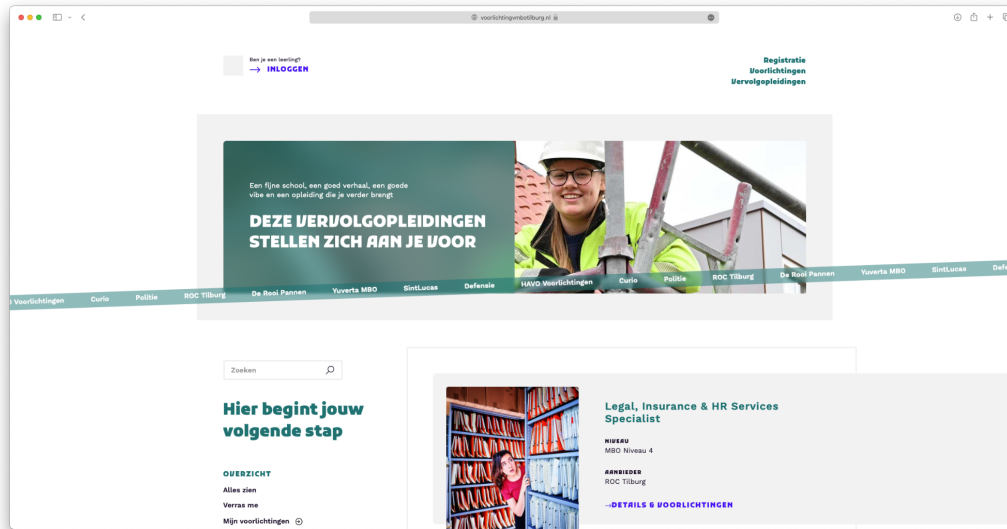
voorlichtingvmbotilburg.nl

Ben je een leerling?
→ INLOGGEN

Registratie
Voorlichtingen
Vervolgopleidingen

Een fijne school, een goed verhaal, een goede vibe en een opleiding die je verder brengt

DEZE VERVOLGOPLEIDINGEN STELLEN ZICH AAN JE VOOR

Voorlichtingen Curio Politie ROC Tilburg De Rooi Pannen Yuverta MBO SintLucas Defensie HAVO Voorlichtingen Curio Politie ROC Tilburg De Rooi Pannen Yuverta MBO SintLucas Def

Zoeken

Hier begint jouw volgende stap

OVERZICHT
Alles zien
Verras me
Mijn voorlichtingen

Legal, Insurance & HR Services Specialist

NIVEAU
MBO Niveau 4

AANBIEDER
ROC Tilburg

→DETAILS & VOORLICHTINGEN